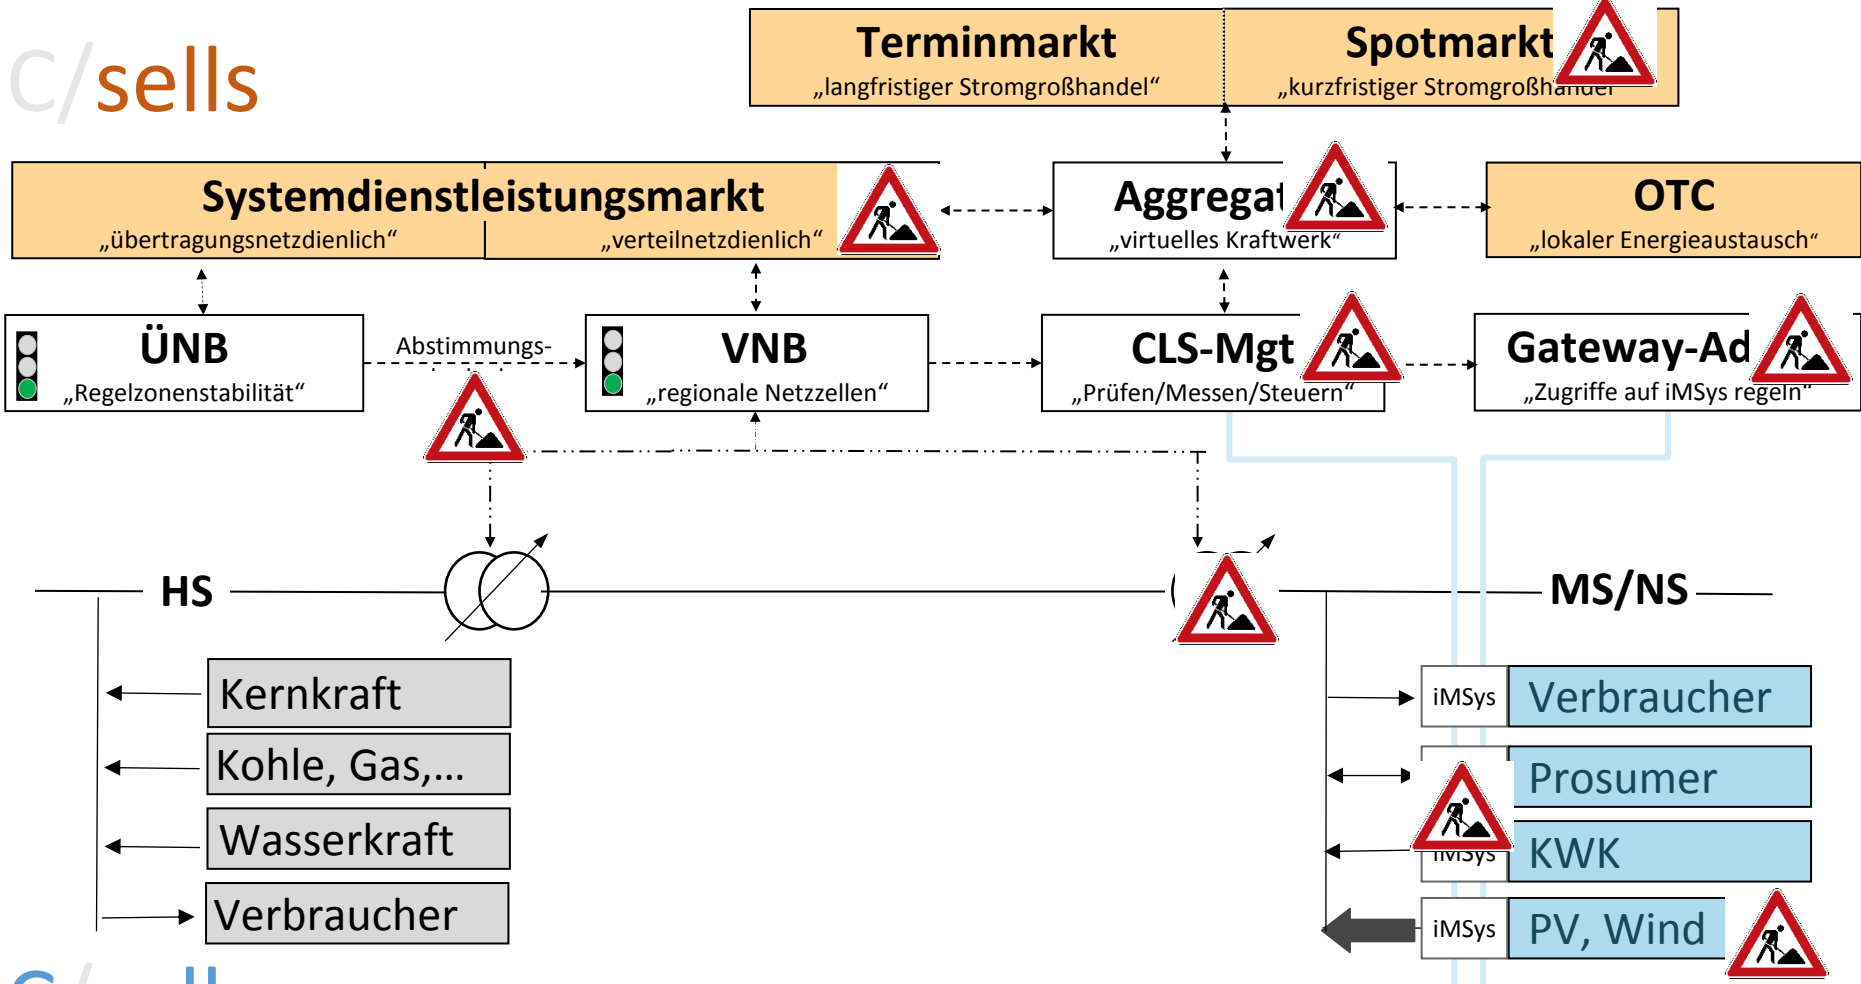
C/sells

Terminmarkt
„langfristiger Stromgroßhandel“

Spotmarkt
„kurzfristiger Stromgroßh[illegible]“

Systemdienstleistungsmarkt
„übertragungsnetzdienlich“
„verteilnetzdienlich“

Aggregat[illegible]
„virtuelles Kraftwerk“

OTC
„lokaler Energieaustausch“

ÜNB
„Regelzonenstabilität“

Abstimmungs-

VNB
„regionale Netzzellen“

CLS-Mgt
„Prüfen/Messen/Steuern“

Gateway-Ad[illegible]
„Zugriffe auf iMSys regeln“

HS

MS/NS

Kernkraft

Kohle, Gas,…

Wasserkraft

Verbraucher

iMSys
Verbraucher

Prosumer

iMSys
KWK

iMSys
PV, Wind